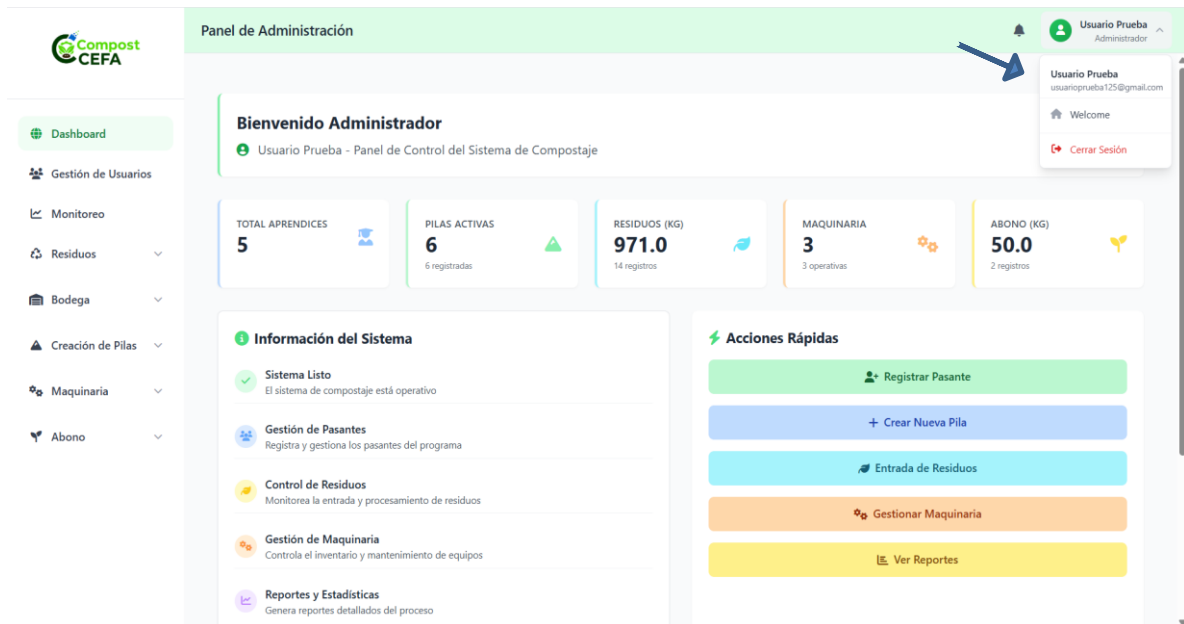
Compost
CEFA

Dashboard
Gestión de Usuarios
Monitoreo
Residuos
Bodega
Creación de Pilas
Maquinaria
Abono

Panel de Administración

Usuario Prueba
Administrador

Usuario Prueba
usuarioprueba125@gmail.com
Welcome
Cerrar Sesión

Bienvenido Administrador
Usuario Prueba - Panel de Control del Sistema de Compostaje

TOTAL APRENDICES
5

PILAS ACTIVAS
6
6 registradas

RESIDUOS (KG)
971.0
14 registros

MAQUINARIA
3
3 operativas

ABONO (KG)
50.0
2 registros

Información del Sistema

Sistema Listo
El sistema de compostaje está operativo

Gestión de Pasantes
Registra y gestiona los pasantes del programa

Control de Residuos
Monitorea la entrada y procesamiento de residuos

Gestión de Maquinaria
Controla el inventario y mantenimiento de equipos

Reportes y Estadísticas
Genera reportes detallados del proceso

Acciones Rápidas

Registrar Pasante
+ Crear Nueva Pila
Entrada de Residuos
Gestionar Maquinaria
Ver Reportes